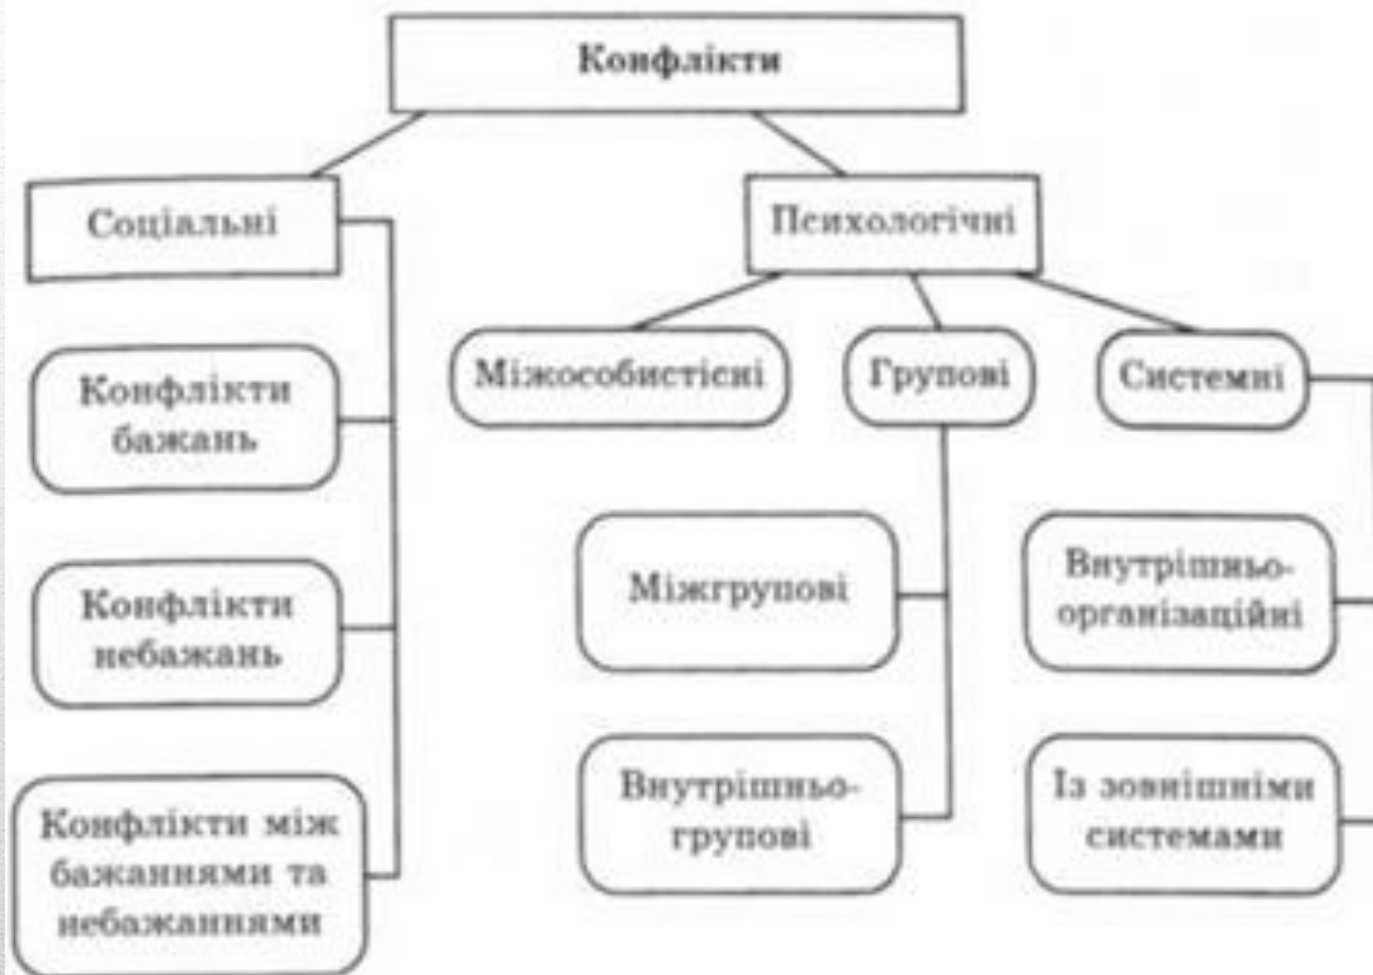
Конфлікти

Соціальні

Конфлікти бажань

Конфлікти небажань

Конфлікти між бажаннями та небажаннями

Психологічні

Міжособистісні

Групові

Системні

Міжгрупові

Внутрішньогрупові

Внутрішньоорганізаційні

Із зовнішніми системами